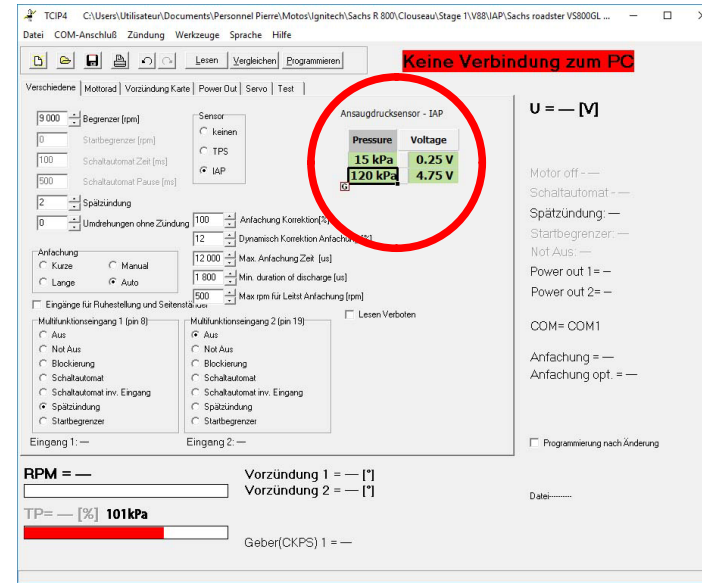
TCIP4 C:\Users\Utilisateur\Documents\Personnel Pierre\Motos\Ignitech\Sachs R 800\Clouseau\Stage 1\V88\IAP\Sachs roadster VS800GL ...

Datei COM-Anschluß Zündung Werkzeuge Sprache Hilfe

Lesen Vergleichen Programmieren

Keine Verbindung zum PC

Verschiedene | Mottorad | Vorzündung Karte | Power Out | Servo | Test

9 000 Begrenzer [rpm]
0 Startbegrenzer [rpm]
100 Schaltautomat Zeit [ms]
500 Schaltautomat Pause [ms]
2 Spätzündung
0 Umdrehungen ohne Zündung

Sensor
keinen
TPS
IAP

Ansaugdrucksensor - IAP

| Pressure | Voltage |
|---|---|
| 15 kPa | 0.25 V |
| 120 kPa | 4.75 V |

G

U = — [V]

100 Anfachung Korrektion[%]
12 Dynamisch Korrektion Anfachung[%]
12 000 Max. Anfachung Zeit [us]
1 800 Min. duration of discharge [us]
500 Max rpm für Leitst Anfachung [rpm]

Anfachung
Kurze
Manual
Lange
Auto

Eingänge für Ruhestellung und Seitenständer

Lesen Verboten

Multifunktionseingang 1 (pin 8)
Aus
Not Aus
Blockierung
Schaltautomat
Schaltautomat inv. Eingang
Spätzündung
Startbegrenzer

Multifunktionseingang 2 (pin 19)
Aus
Not Aus
Blockierung
Schaltautomat
Schaltautomat inv. Eingang
Spätzündung
Startbegrenzer

Eingang 1: —
Eingang 2: —

Motor off - —
Schaltautomat - —
Spätzündung: —
Startbegrenzer: —
Not Aus: —
Power out 1= —
Power out 2= —

COM= COM1

Anfachung = —
Anfachung opt. = —

Programmierung nach Änderung

RPM = —

Vorzündung 1 = — [°]
Vorzündung 2 = — [°]

TP= — [%] 101kPa

Datei---------

Geber(CKPS) 1 = —